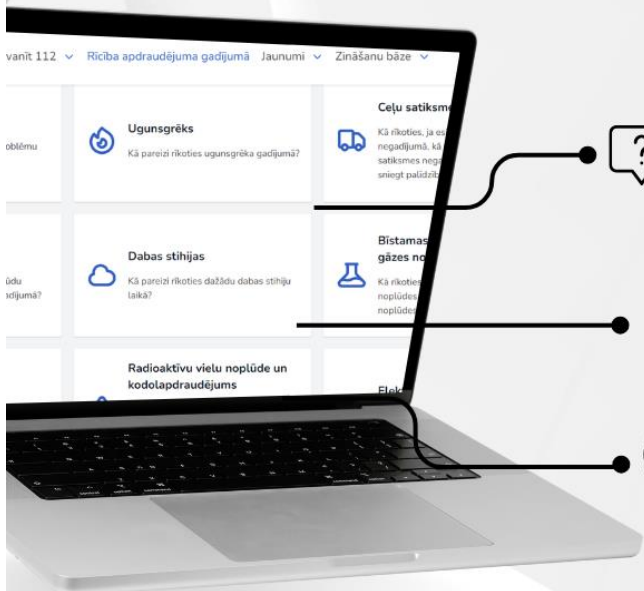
vanīt 112 ∨ Rīcība apdraudējuma gadījumā Jaunumi ∨ Zināšanu bāze ∨

oblēmu

Ugunsgrēks

Kā pareizi rīkoties ugunsgrēka gadījumā?

Ceļu satiksm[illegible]

Kā rīkoties, ja es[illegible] negadījumā, kā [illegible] satiksmes nega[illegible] sniegt palīdzīb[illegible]

ūdu adījumā?

Dabas stihijas

Kā pareizi rīkoties dažādu dabas stihiju laikā?

Bīstamas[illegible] gāzes no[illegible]

Kā rīkoties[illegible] noplūdes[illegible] noplūdes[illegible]

Radioaktīvu vielu noplūde un kodolapdraudējums

Elek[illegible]